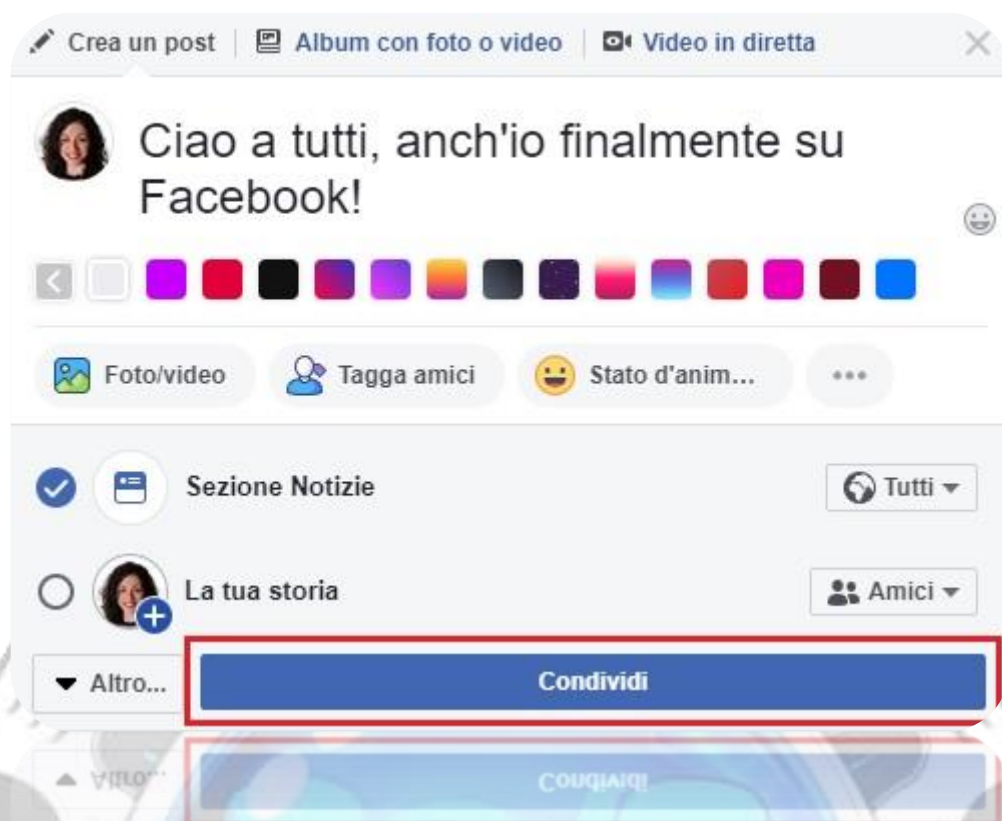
Crea un post | Album con foto o video | Video in diretta

Ciao a tutti, anch'io finalmente su Facebook!

Foto/video
Tagga amici
Stato d'anim...
...

Sezione Notizie
Tutti

La tua storia
Amici

Altro...
Condividi